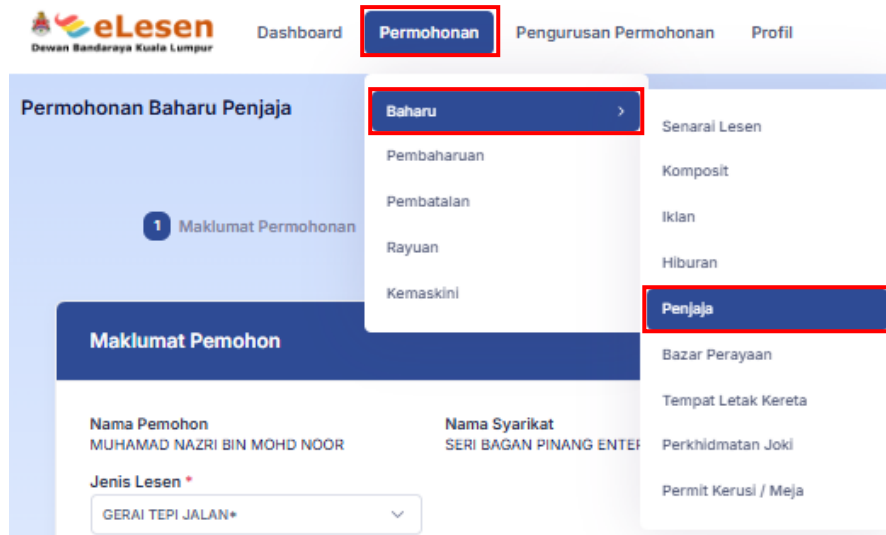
eLesen
Dewan Bandaraya Kuala Lumpur

Dashboard Permohonan Pengurusan Permohonan Profil

Permohonan Baharu Penjaja

Baharu >
Pembaharuan
Pembatalan
Rayuan
Kemaskini

Senarai Lesen
Komposit
Iklan
Hiburan
Penjaja
Bazar Perayaan
Tempat Letak Kereta
Perkhidmatan Joki
Permit Kerusi / Meja

1 Maklumat Permohonan

Maklumat Pemohon

Nama Pemohon
MUHAMAD NAZRI BIN MOHD NOOR

Nama Syarikat
SERI BAGAN PINANG ENTE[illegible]

Jenis Lesen *
GERAI TEPI JALAN*